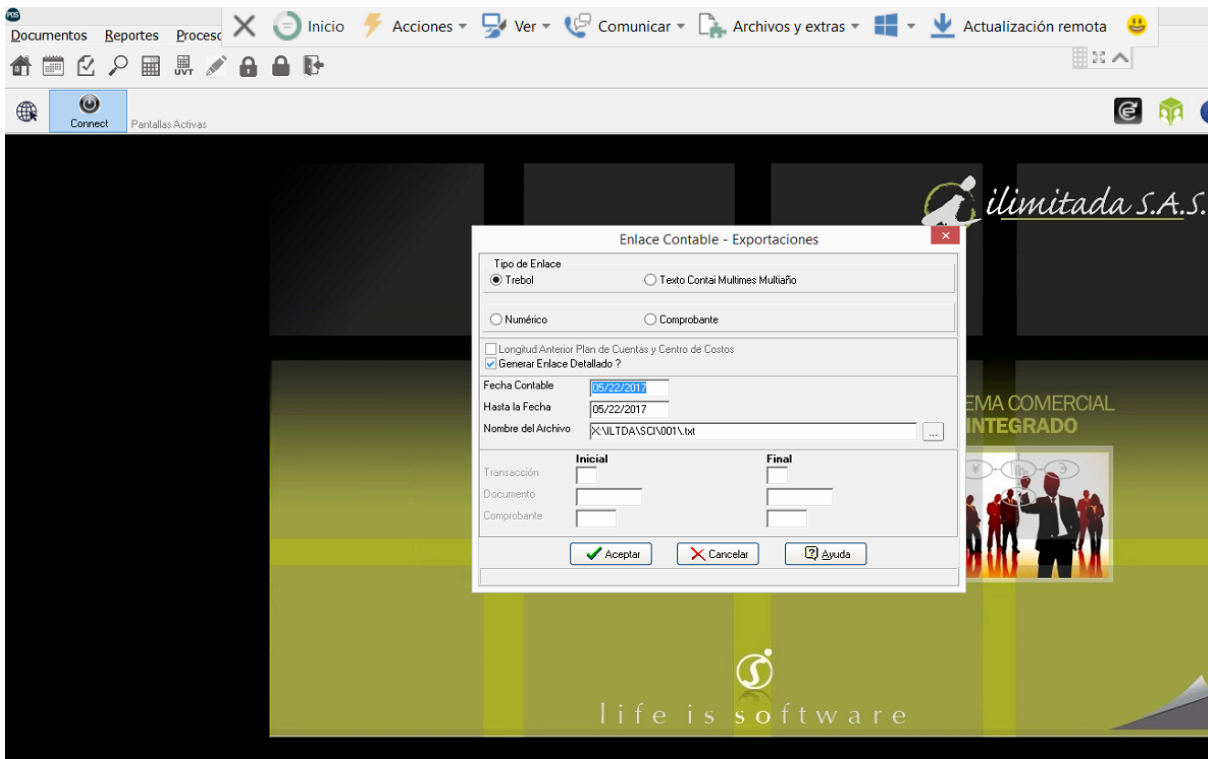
POS
Documentos Reportes Procesc
Inicio Acciones Ver Comunicar Archivos y extras Actualización remota

Connect
Pantallas Activas

ilimitada S.A.S.

Enlace Contable - Exportaciones

Tipo de Enlace
Trebol
Texto Contai Multimes Multiaño
Numérico
Comprobante
Longitud Anterior Plan de Cuentas y Centro de Costos
Generar Enlace Detallado ?
Fecha Contable 05/22/2017
Hasta la Fecha 05/22/2017
Nombre del Archivo X:\ILTDA\SCI\001\.txt ...

Inicial
Final
Transacción
Documento
Comprobante

Aceptar
Cancelar
Ayuda

EMA COMERCIAL
INTEGRADO

life is software